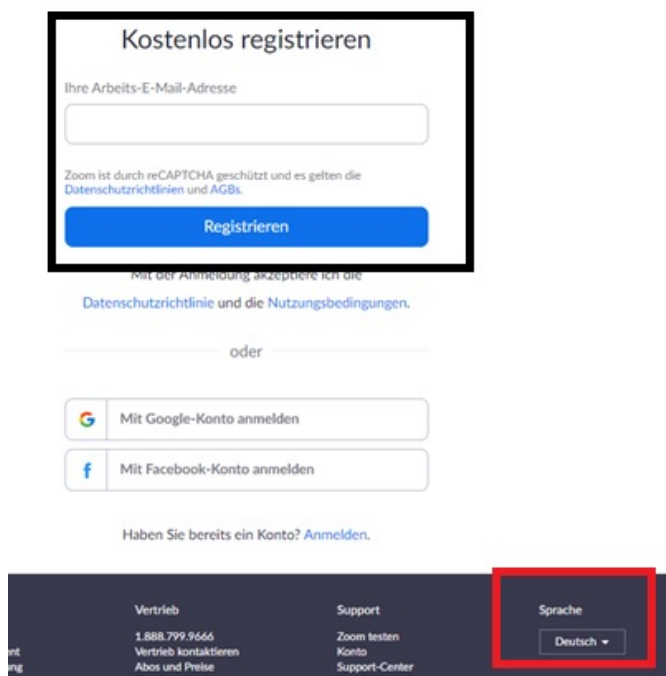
Kostenlos registrieren

Ihre Arbeits-E-Mail-Adresse

Zoom ist durch reCAPTCHA geschützt und es gelten die Datenschutzrichtlinien und AGBs.

Registrieren

Mit der Anmeldung akzeptiere ich die Datenschutzrichtlinie und die Nutzungsbedingungen.

oder

G Mit Google-Konto anmelden

f Mit Facebook-Konto anmelden

Haben Sie bereits ein Konto? Anmelden.

ent
ing

Vertrieb
1.888.799.9666
Vertrieb kontaktieren
Abos und Preise

Support
Zoom testen
Konto
Support-Center

Sprache
Deutsch ▾